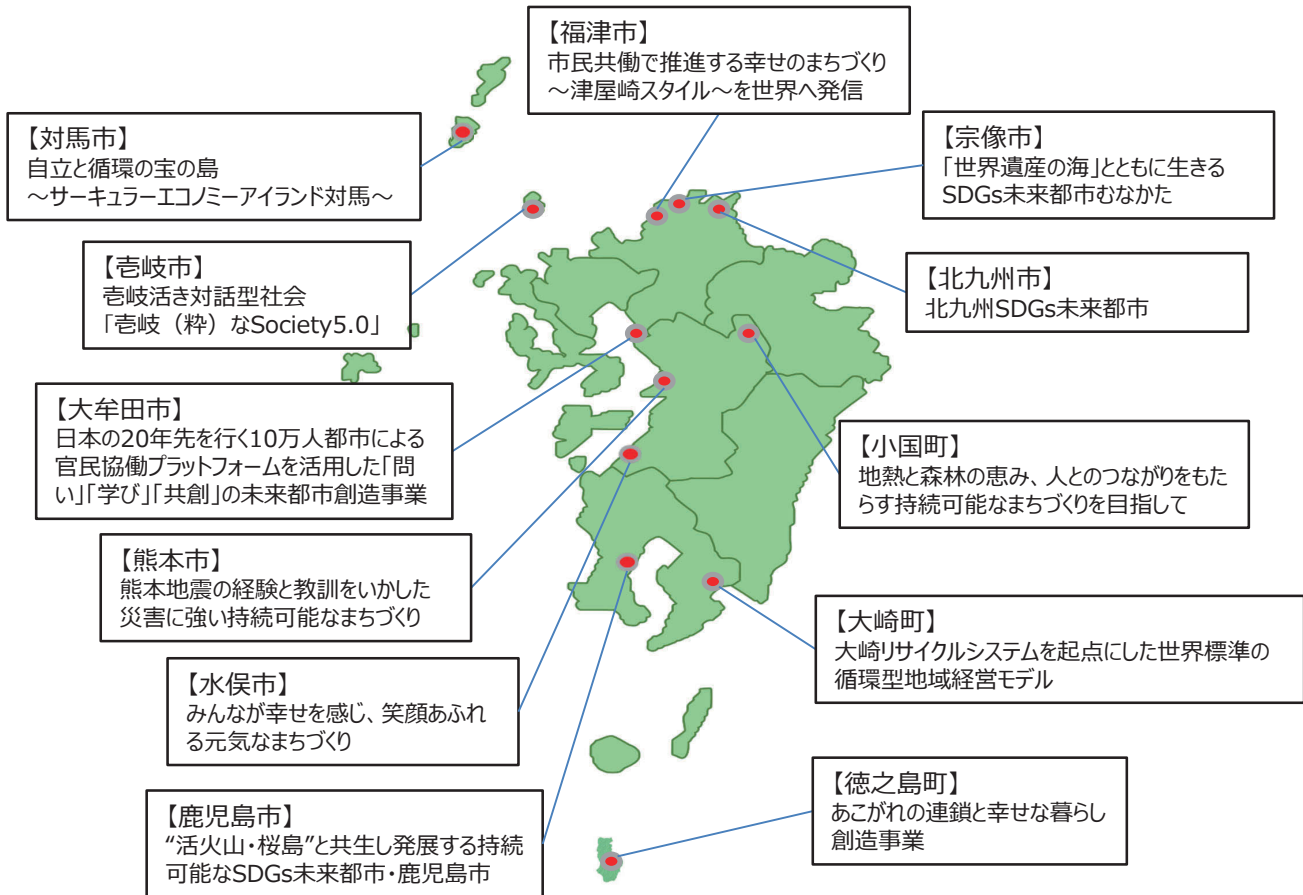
【福津市】
市民共働で推進する幸せのまちづくり
～津屋崎スタイル～を世界へ発信

【対馬市】
自立と循環の宝の島
～サーキュラーエコノミーアイランド対馬～

【宗像市】
「世界遺産の海」とともに生きる
SDGs未来都市むなかた

【壱岐市】
壱岐活き対話型社会
「壱岐（粋）なSociety5.0」

【北九州市】
北九州SDGs未来都市

【大牟田市】
日本の20年先を行く10万人都市による官民協働プラットフォームを活用した「問い」「学び」「共創」の未来都市創造事業

【小国町】
地熱と森林の恵み、人とのつながりをもたらす持続可能なまちづくりを目指して

【熊本市】
熊本地震の経験と教訓をいかした
災害に強い持続可能なまちづくり

【大崎町】
大崎リサイクルシステムを起点にした世界標準の
循環型地域経営モデル

【水俣市】
みんなが幸せを感じ、笑顔あふれる元気なまちづくり

【徳之島町】
あこがれの連鎖と幸せな暮らし
創造事業

【鹿児島市】
“活火山・桜島”と共生し発展する持続可能なSDGs未来都市・鹿児島市